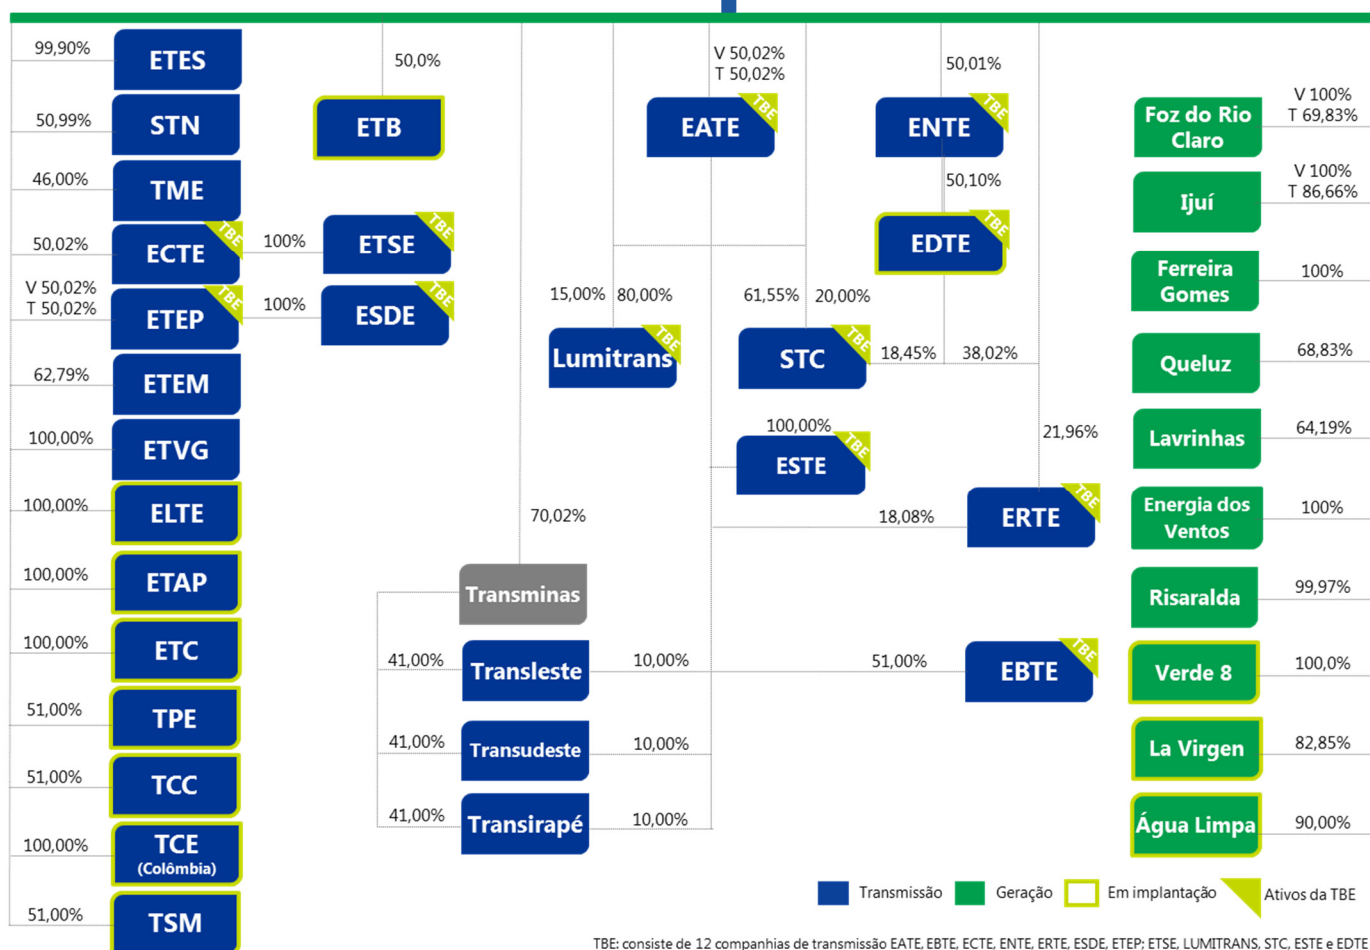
99,90% ETES
50,99% STN
46,00% TME
50,02% ECTE TBE
100% ETSE TBE
V 50,02%
T 50,02% ETEP TBE
100% ESDE TBE
62,79% ETEM
100,00% ETVG
100,00% ELTE
100,00% ETAP
100,00% ETC
51,00% TPE
51,00% TCC
100,00% TCE (Colômbia)
51,00% TSM

50,0%
ETB

V 50,02%
T 50,02%
EATE TBE

50,01%
ENTE TBE
50,10%
EDTE TBE

15,00% 80,00%
Lumitrans TBE

61,55% 20,00%
STC TBE
18,45% 38,02%

100,00%
ESTE TBE

21,96%
18,08%
ERTE TBE

70,02%
Transminas

41,00% Transleste 10,00%
51,00% EBTE TBE
41,00% Transudeste 10,00%
41,00% Transirapé 10,00%

Foz do Rio Claro V 100% T 69,83%
Ijuí V 100% T 86,66%
Ferreira Gomes 100%
Queluz 68,83%
Lavrinhas 64,19%
Energia dos Ventos 100%
Risaralda 99,97%
Verde 8 100,0%
La Virgen 82,85%
Água Limpa 90,00%

Transmissão Geração Em implantação Ativos da TBE

TBE: consiste de 12 companhias de transmissão EATE, EBTE, ECTE, ENTE, ERTE, ESDE, ETEP; ETSE, LUMITRANS, STC, ESTE e EDTE